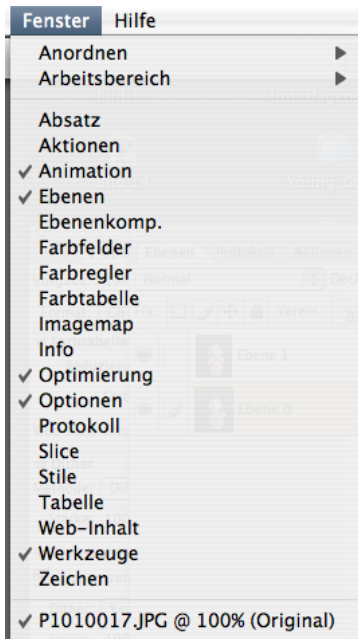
Fenster Hilfe

Anordnen
Arbeitsbereich

Absatz
Aktionen
✓ Animation
✓ Ebenen
Ebenenkomp.
Farbfelder
Farbregler
Farbtabelle
Imagemap
Info
✓ Optimierung
✓ Optionen
Protokoll
Slice
Stile
Tabelle
Web-Inhalt
✓ Werkzeuge
Zeichen

✓ P1010017.JPG @ 100% (Original)